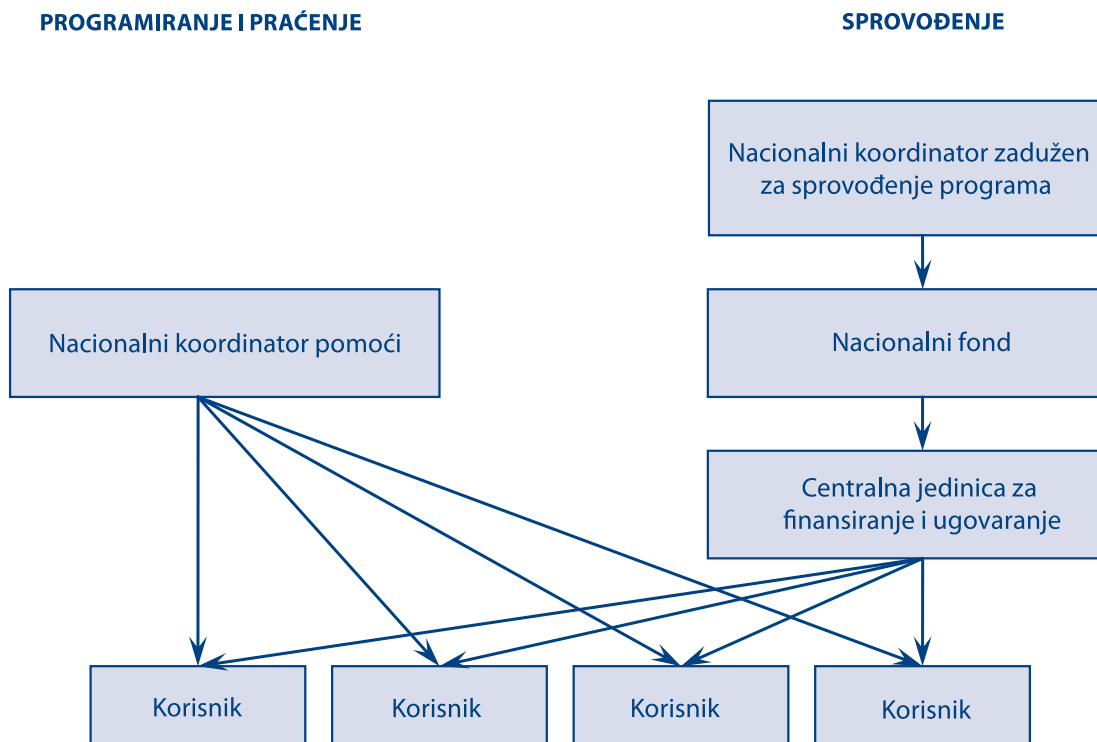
PROGRAMIRANJE I PRAĆENJE

SPROVOĐENJE

Nacionalni koordinator zadužen za sprovođenje programa

Nacionalni fond

Centralna jedinica za finansiranje i ugovaranje

Nacionalni koordinator pomoći

Korisnik

Korisnik

Korisnik

Korisnik